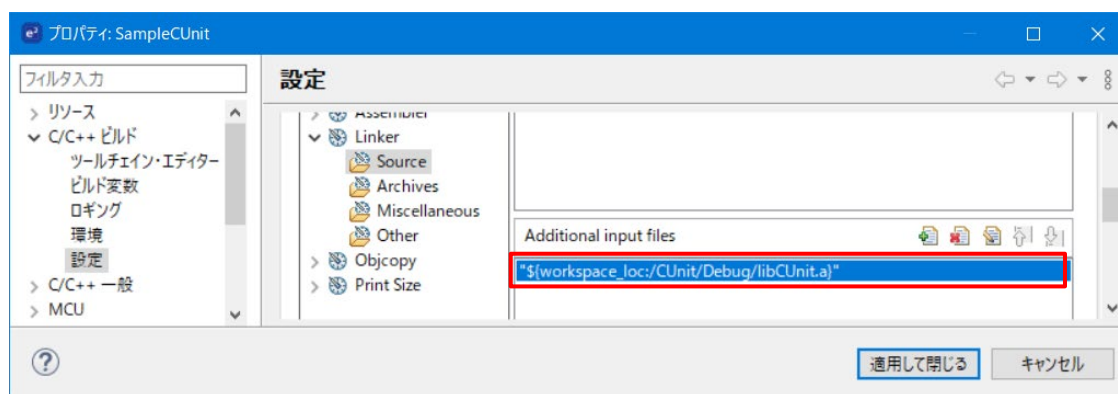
e² プロパティ: SampleCUnit

フィルタ入力

> リソース
∨ C/C++ ビルド
ツールチェイン・エディター
ビルド変数
ロギング
環境
設定
> C/C++ 一般
> MCU

設定

> Assembler
∨ Linker
Source
Archives
Miscellaneous
Other
> Objcopy
> Print Size

Additional input files

"${workspace_loc:/CUnit/Debug/libCUnit.a}"

?

適用して閉じる

キャンセル